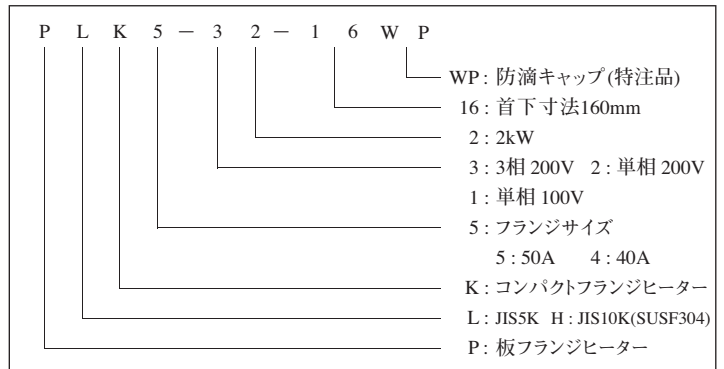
P L K 5 − 3 2 − 1 6 W P

WP: 防滴キャップ(特注品)
16 : 首下寸法160mm
2 : 2kW
3 : 3相 200V 2 : 単相 200V
1 : 単相 100V
5 : フランジサイズ
5 : 50A 4 : 40A
K : コンパクトフランジヒーター
L : JIS5K H : JIS10K(SUSF304)
P: 板フランジヒーター